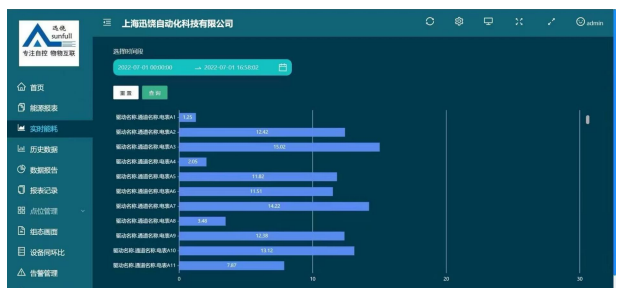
迅饶
sunfull
专注自控 物物互联

上海迅饶自动化科技有限公司

admin

首页
能源报表
实时能耗
历史数据
数据报告
报表记录
点位管理
组态画面
设备同环比
告警管理

选择时间段
2022-07-01 00:00:00 → 2022-07-01 16:58:02

重置
查询

| 驱动名称.通道名称.电表A1 | 1.23 |
|---|---|
| 驱动名称.通道名称.电表A2 | 12.42 |
| 驱动名称.通道名称.电表A3 | 15.02 |
| 驱动名称.通道名称.电表A4 | 2.05 |
| 驱动名称.通道名称.电表A5 | 11.82 |
| 驱动名称.通道名称.电表A6 | 11.51 |
| 驱动名称.通道名称.电表A7 | 14.22 |
| 驱动名称.通道名称.电表A8 | 3.48 |
| 驱动名称.通道名称.电表A9 | 12.39 |
| 驱动名称.通道名称.电表A10 | 13.12 |
| 驱动名称.通道名称.电表A11 | 7.87 |

0 10 20 30